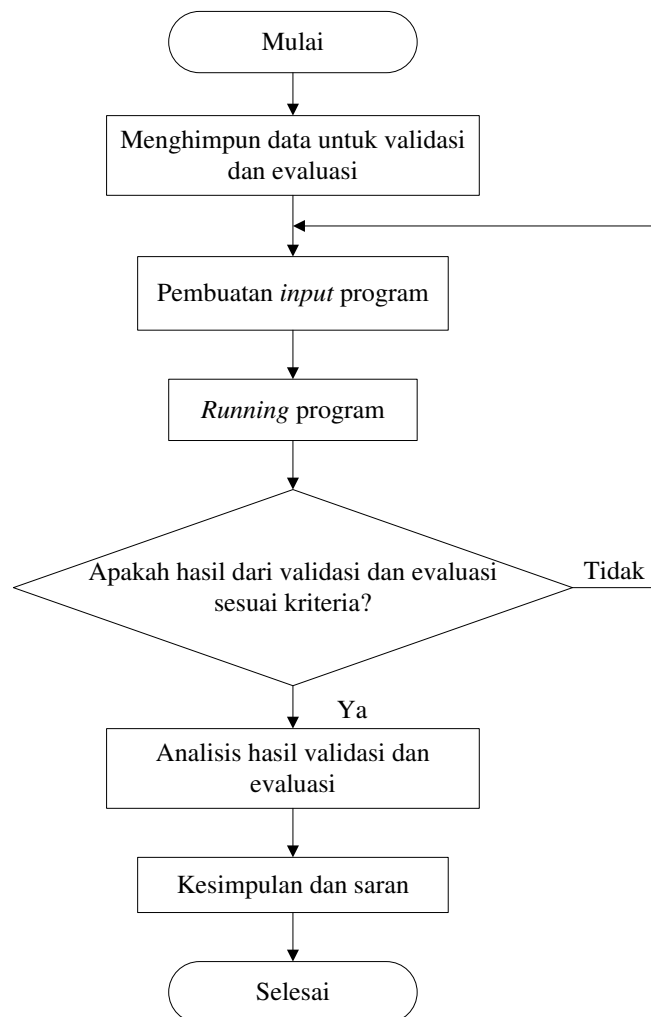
Mulai

Menghimpun data untuk validasi dan evaluasi

Pembuatan *input* program

*Running* program

Apakah hasil dari validasi dan evaluasi sesuai kriteria?

Tidak

Ya

Analisis hasil validasi dan evaluasi

Kesimpulan dan saran

Selesai